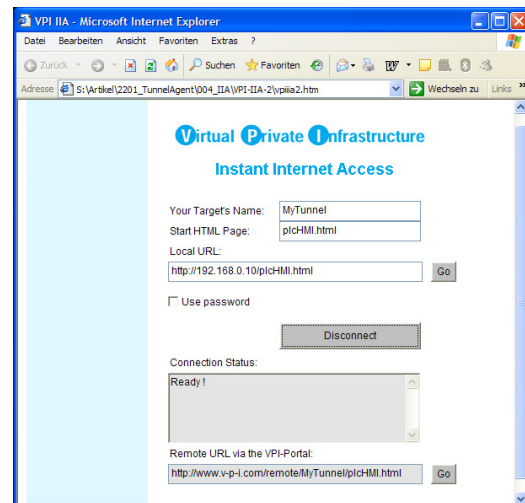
VPI IIA - Microsoft Internet Explorer

Datei Bearbeiten Ansicht Favoriten Extras ?

Zurück Suchen Favoriten

Adresse S:\Artikel\2201_TunnelAgent\004_IIA\VPI-IIA-2\vpiiia2.htm Wechseln zu Links

Virtual Private Infrastructure

Instant Internet Access

Your Target's Name: MyTunnel

Start HTML Page: plcHMI.html

Local URL:

http://192.168.0.10/plcHMI.html Go

Use password

Disconnect

Connection Status:

Ready !

Remote URL via the VPI-Portal:

http://www.v-p-i.com/remote/MyTunnel/plcHMI.html Go